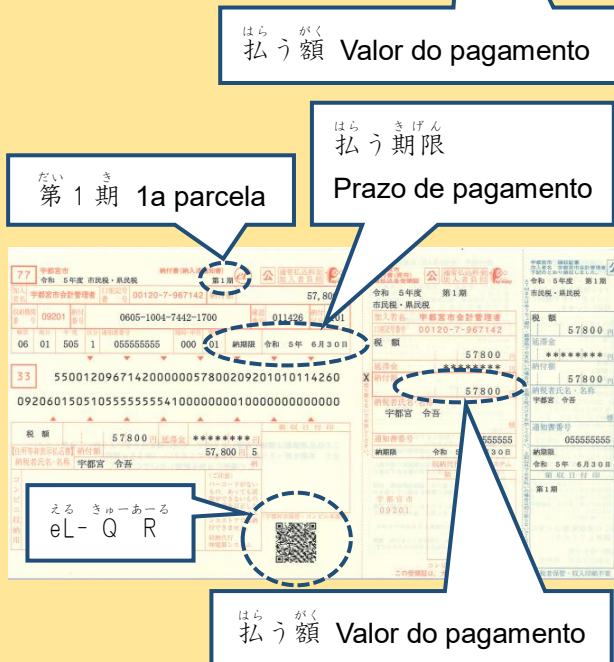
はらうがく
払う額 Valor do pagamento

はらうきげん
払う期限
Prazo de pagamento

だい　き
第１期 1a parcela

77 宇都宮市 令和 5年度 市民税・県民税 納付書（納入済通知書） 第1期
宇都宮市会計管理者 00120-7-967142 57,800
09201 0605-1004-7442-1700 011426 20
06 01 505 1 055555555 000 01 納期限 令和 5年 6月30日
33 5500120967142000005780020920101011426 0
0920601505105555555541000000000000000000000
税額 57800 延滞金 *********
57,800 5
宇都宮 令吾

令和 5年度 第1期 市民税・県民税
宇都宮市会計管理者 00120-7-967142
税額 57800
57800
宇都宮 令吾
納期限 令和 5年 6月30日
09201

令和 5年度 第1期 市民税・県民税
税額 57800
延滞金 *********
57800
宇都宮 令吾
055555555
令和 5年 6月30日
第1期

える きゅーあーる
eL-QR

はらうがく
払う額 Valor do pagamento